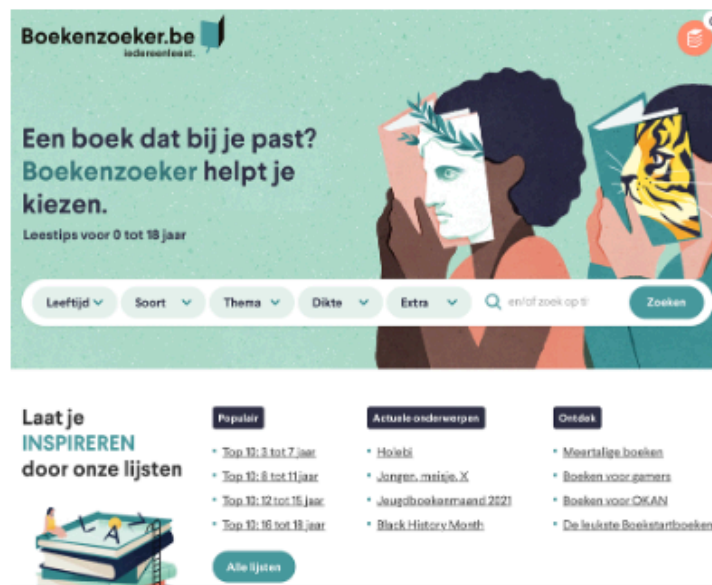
Boekenzoeker.be
iedereenleest.

Een boek dat bij je past? Boekenzoeker helpt je kiezen.

Leestips voor 0 tot 18 jaar

Leeftijd
Soort
Thema
Dikte
Extra
en/of zoek op ti
Zoeken

Laat je INSPIREREN door onze lijsten

Populair
Top 10: 3 tot 7 jaar
Top 10: 8 tot 11 jaar
Top 10: 12 tot 15 jaar
Top 10: 16 tot 18 jaar

Alle lijsten

Actuele onderwerpen
Holebi
Jongen, meisje, X
Jeugdboekenmaand 2021
Black History Month

Ontdek
Meertalige boeken
Boeken voor gamers
Boeken voor OKAN
De leukste Boekstartboeken